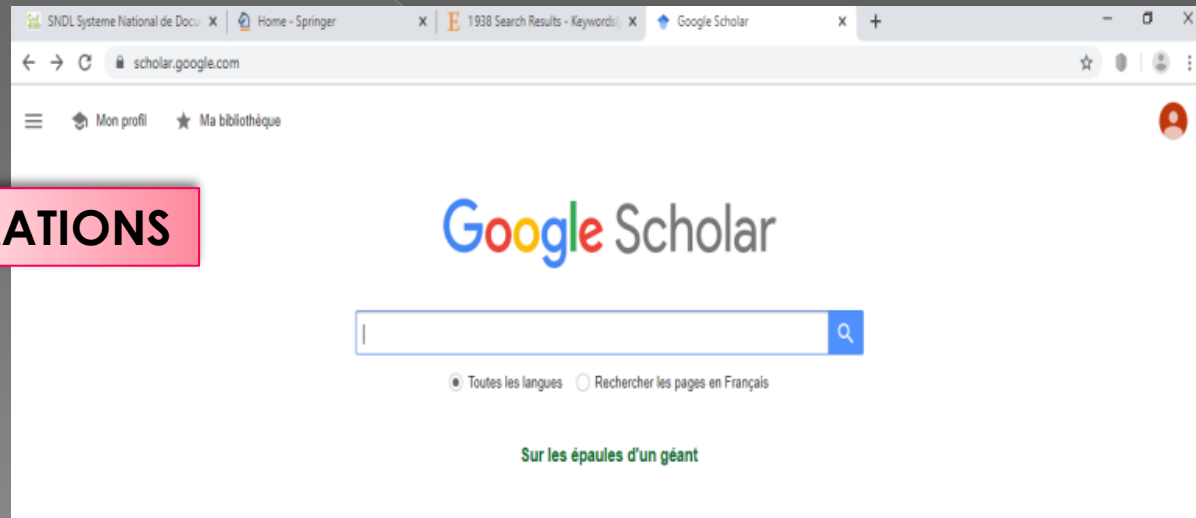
SNDL Systeme National de Docu ×
Home - Springer ×
E 1938 Search Results - Keywords( ×
Google Scholar ×
+

scholar.google.com

Mon profil
Ma bibliothèque

ATIONS

Google Scholar

Toutes les langues
Rechercher les pages en Français

Sur les épaules d'un géant